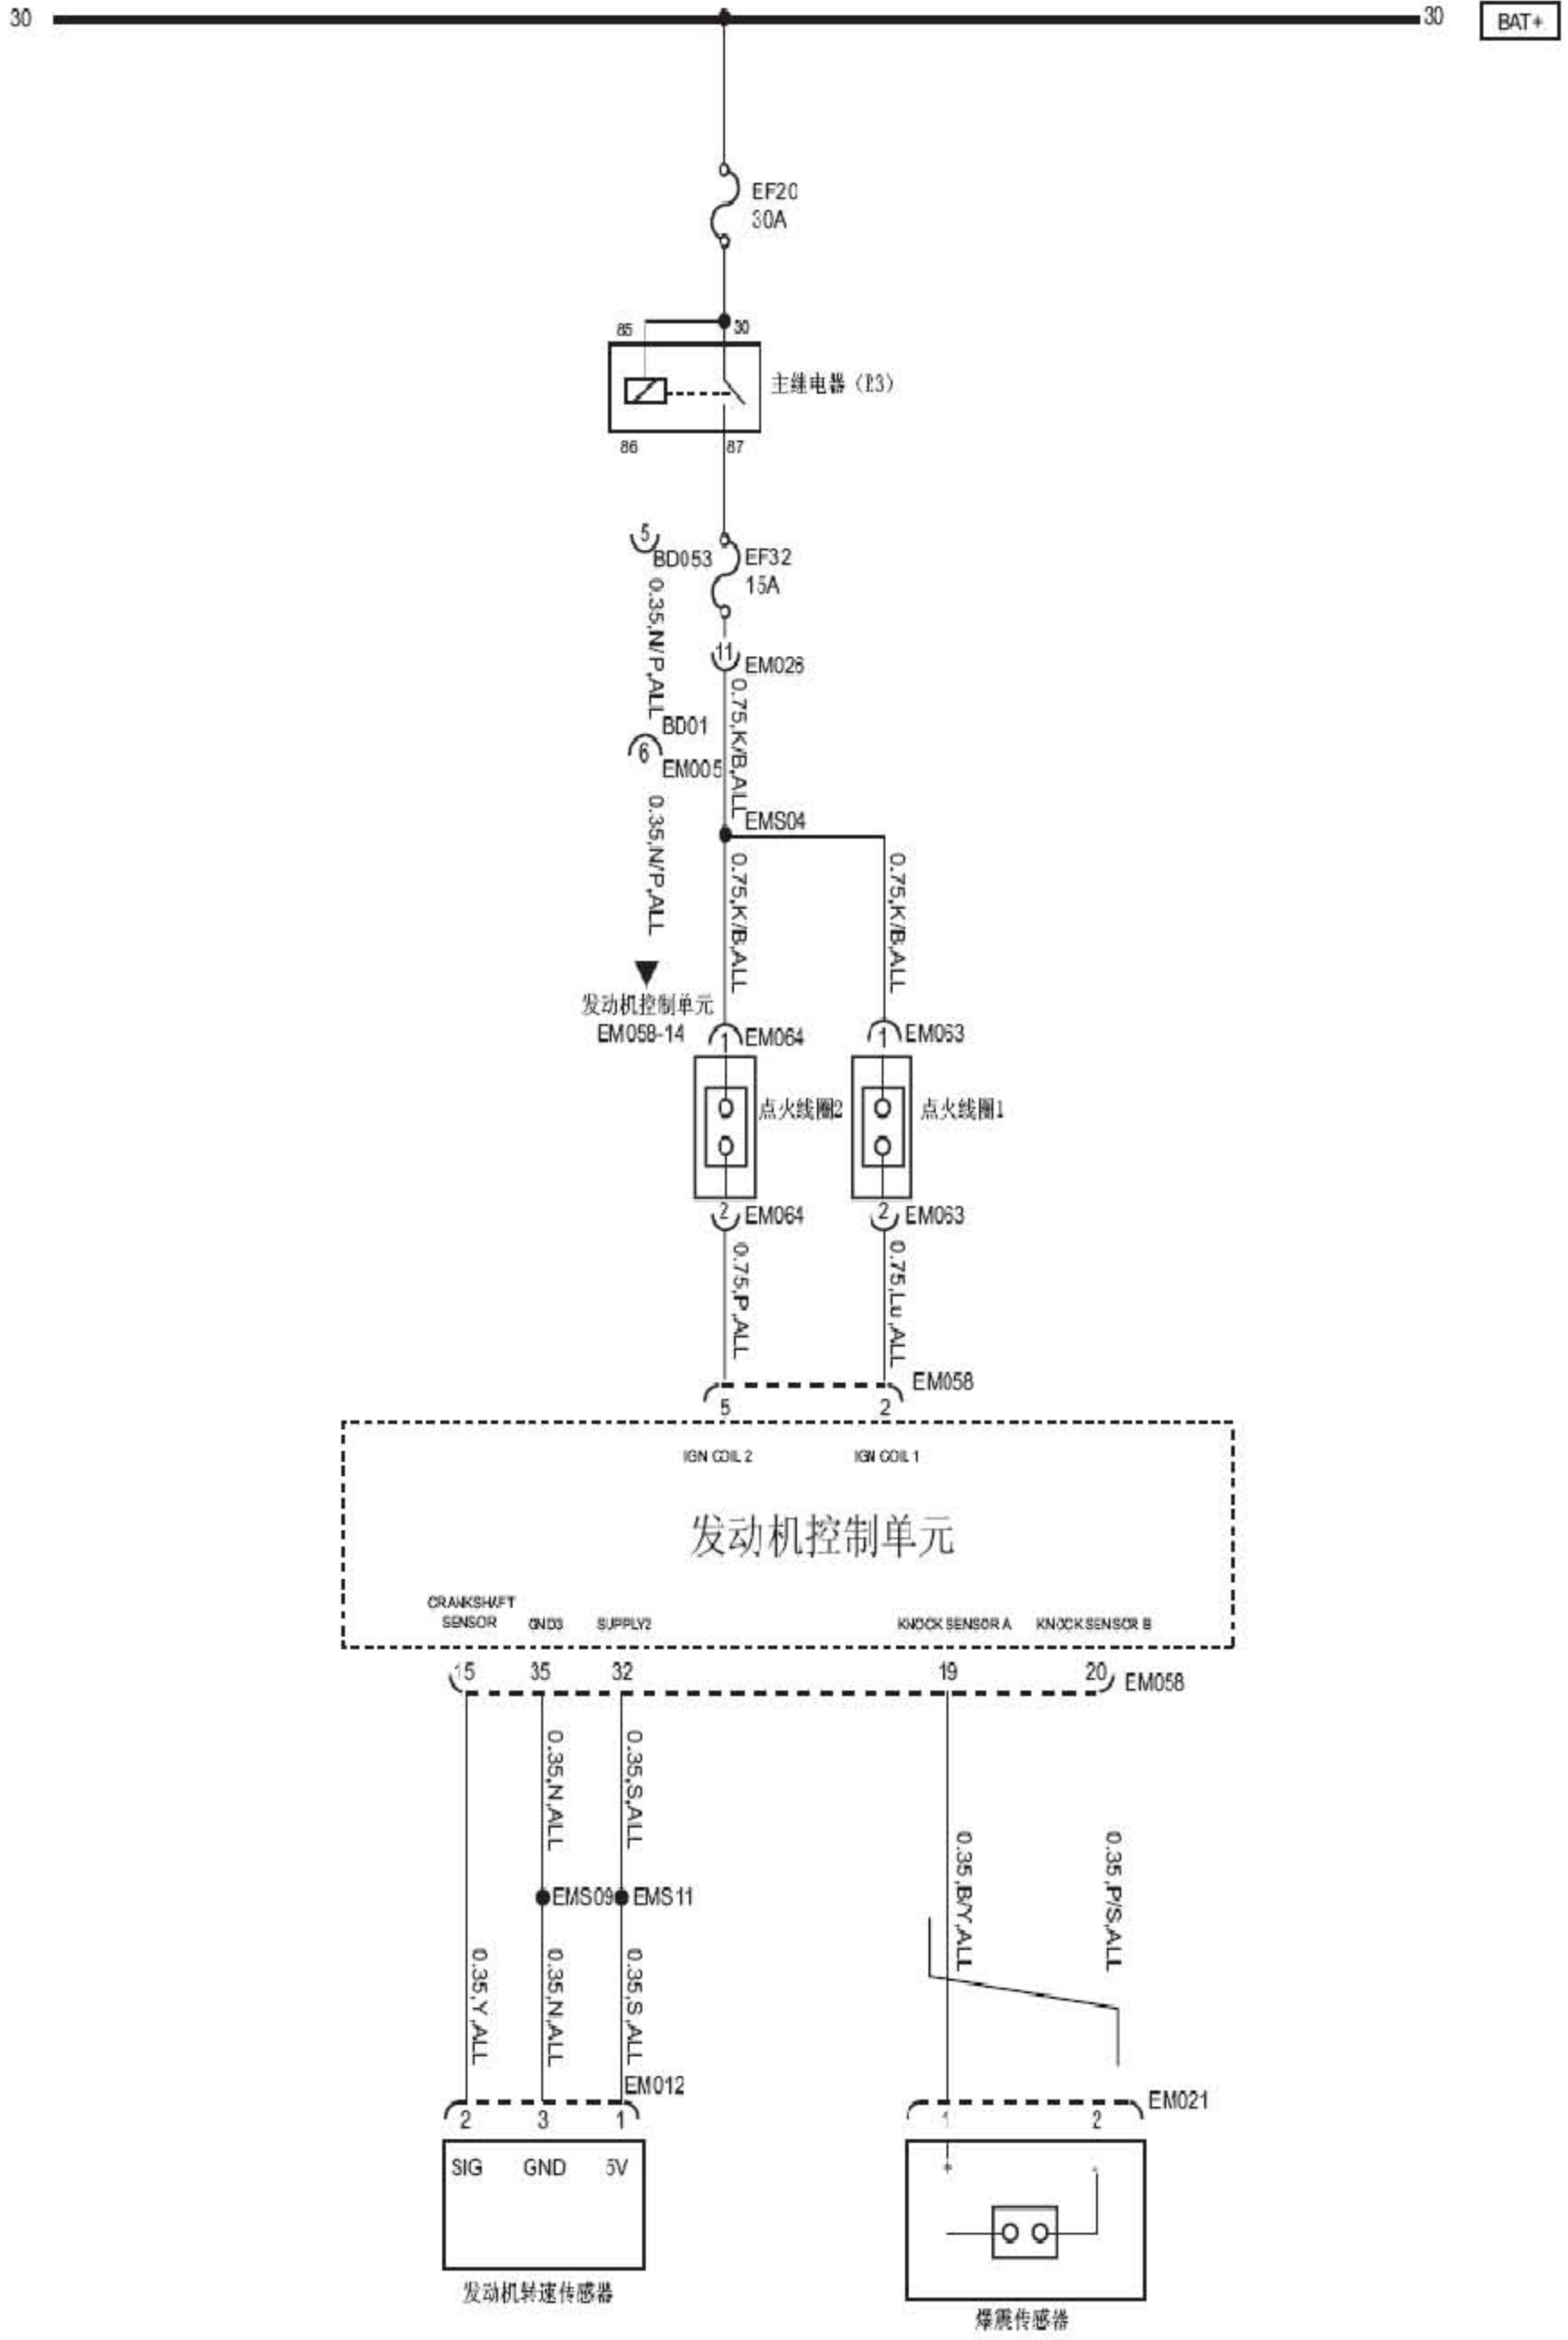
30
30
BAT+

EF20
30A

85
30
主继电器（E3）
86
87

5
BD053
EF32
15A
0.35,N/P,ALL
11
EM026
0.75,K/B,ALL
BD01
6
EM005
EMS04
0.35,N/P,ALL
0.75,K/B,ALL
0.75,K/B,ALL
发动机控制单元
EM058-14
1
EM064
1
EM063
点火线圈2
点火线圈1
2
EM064
2
EM063
0.75,P,ALL
0.75,Lu,ALL
EM058
5
2

IGN COIL 2
IGN COIL 1
发动机控制单元
CRANKSHAFT SENSOR
GND3
SUPPLY2
KNOCK SENSOR A
KNOCK SENSOR B

15
35
32
19
20
EM058
0.35,N,ALL
0.35,S,ALL
0.35,B/Y,ALL
0.35,P/S,ALL
EMS09
EMS11
0.35,Y,ALL
0.35,N,ALL
0.35,S,ALL
EM012
EM021
2
3
1
1
2
SIG
GND
5V
+
-
发动机转速传感器
爆震传感器